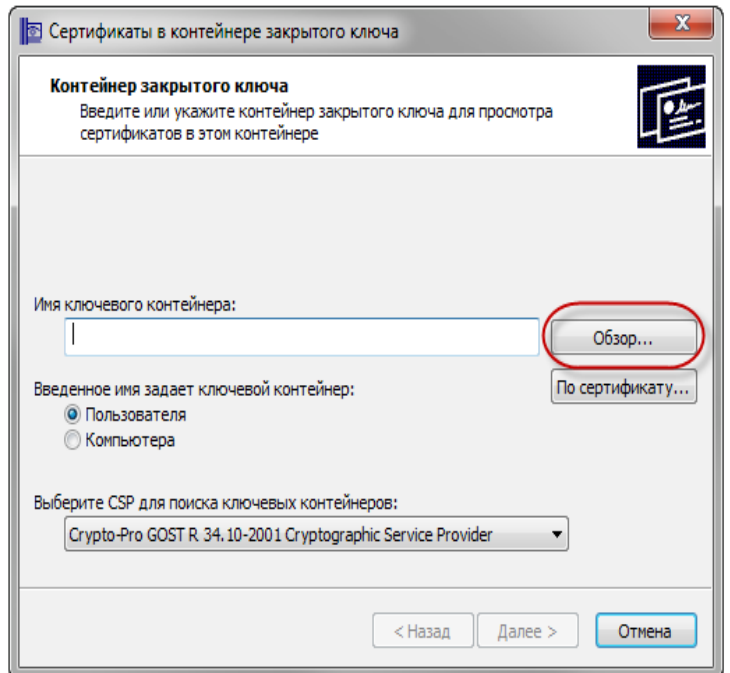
Сертификаты в контейнере закрытого ключа

X

Контейнер закрытого ключа

Введите или укажите контейнер закрытого ключа для просмотра сертификатов в этом контейнере

Имя ключевого контейнера:

Обзор...

По сертификату...

Введенное имя задает ключевой контейнер:

Пользователя

Компьютера

Выберите CSP для поиска ключевых контейнеров:

Crypto-Pro GOST R 34.10-2001 Cryptographic Service Provider

< Назад

Далее >

Отмена